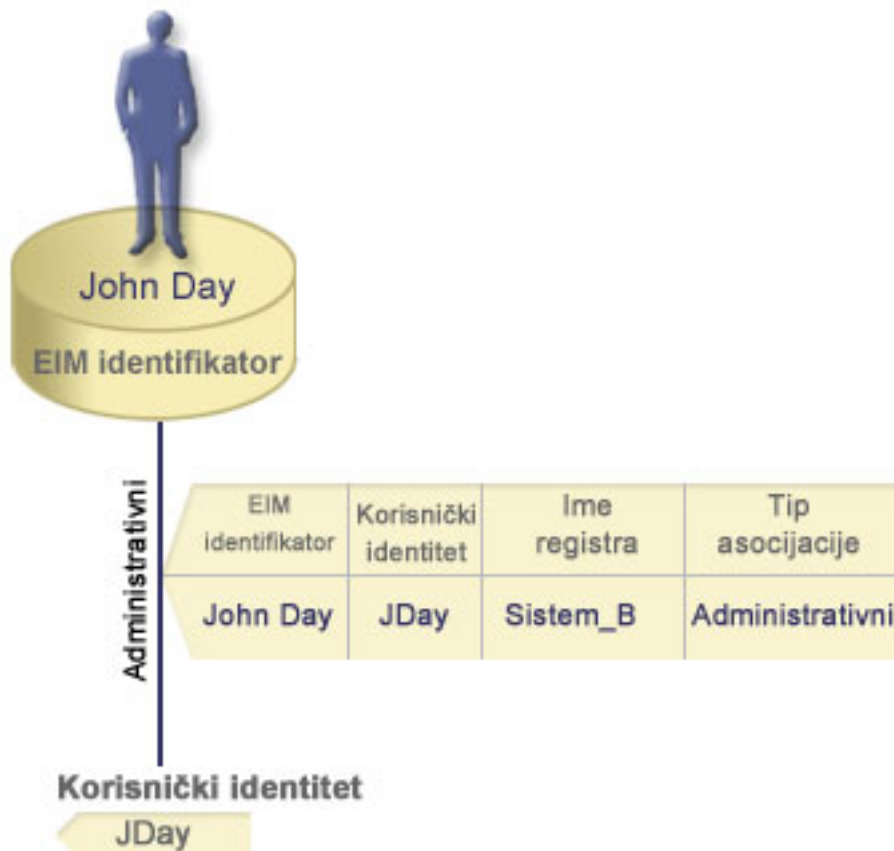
John Day
EIM identifikator

Administrativni

| EIM identifikator | Korisnički identitet | Ime registra | Tip asocijacije |
|---|---|---|---|
| John Day | JDay | Sistem_B | Administrativni |

Korisnički identitet
JDay